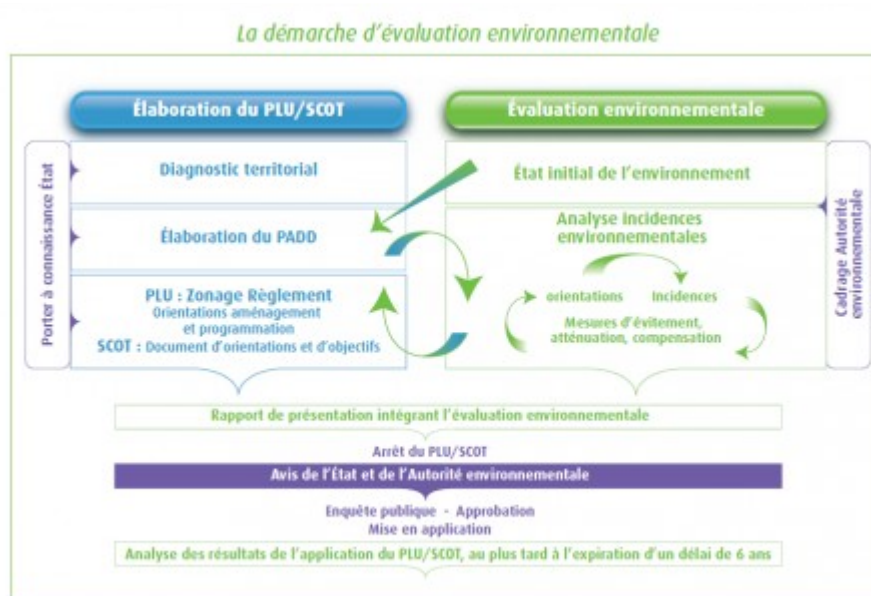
La démarche d'évaluation environnementale

Élaboration du PLU/SCOT

Évaluation environnementale

Porter à connaissance État

Diagnostic territorial

Élaboration du PADD

PLU : Zonage Règlement
Orientations aménagement et programmation
SCOT : Document d'orientations et d'objectifs

État initial de l'environnement

Analyse incidences environnementales

orientations

incidences

Mesures d'évitement, atténuation, compensation

Cadrage Autorité environnementale

Rapport de présentation intégrant l'évaluation environnementale

Arrêt du PLU/SCOT

Avis de l'État et de l'Autorité environnementale

Enquête publique - Approbation
Mise en application

Analyse des résultats de l'application du PLU/SCOT, au plus tard à l'expiration d'un délai de 6 ans